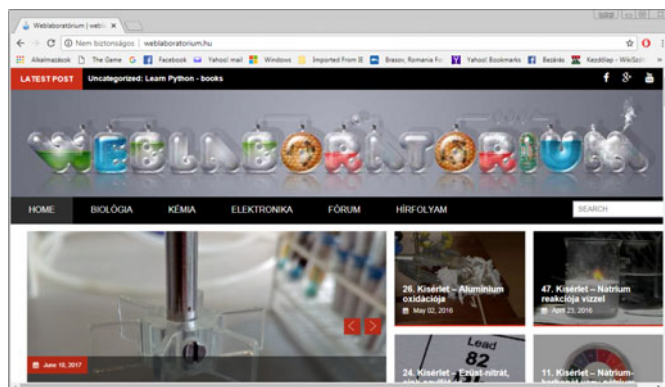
Weblaboratórium | webl ×

Nem biztonságos | weblaboratorium.hu

Alkalmazások The Game Facebook Yahoo! mail Windows Imported From IE Brasov, Romania Fo Yahoo! Bookmarks Bezárás Kezdőlap - WikiSz

LATEST POST Uncategorized: Learn Python - books

WEBLABORITÓRIUM

HOME BIOLÓGIA KÉMIA ELEKTRONIKA FÓRUM HÍRFOLYAM SEARCH

June 18, 2017

26. Kísérlet – Alumínium oxidációja
May 02, 2016

47. Kísérlet – Nátrium reakciója vízzel
April 23, 2016

24. Kísérlet – Ezüst-nitrát, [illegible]

Lead 82

11. Kísérlet – Nátrium-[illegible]